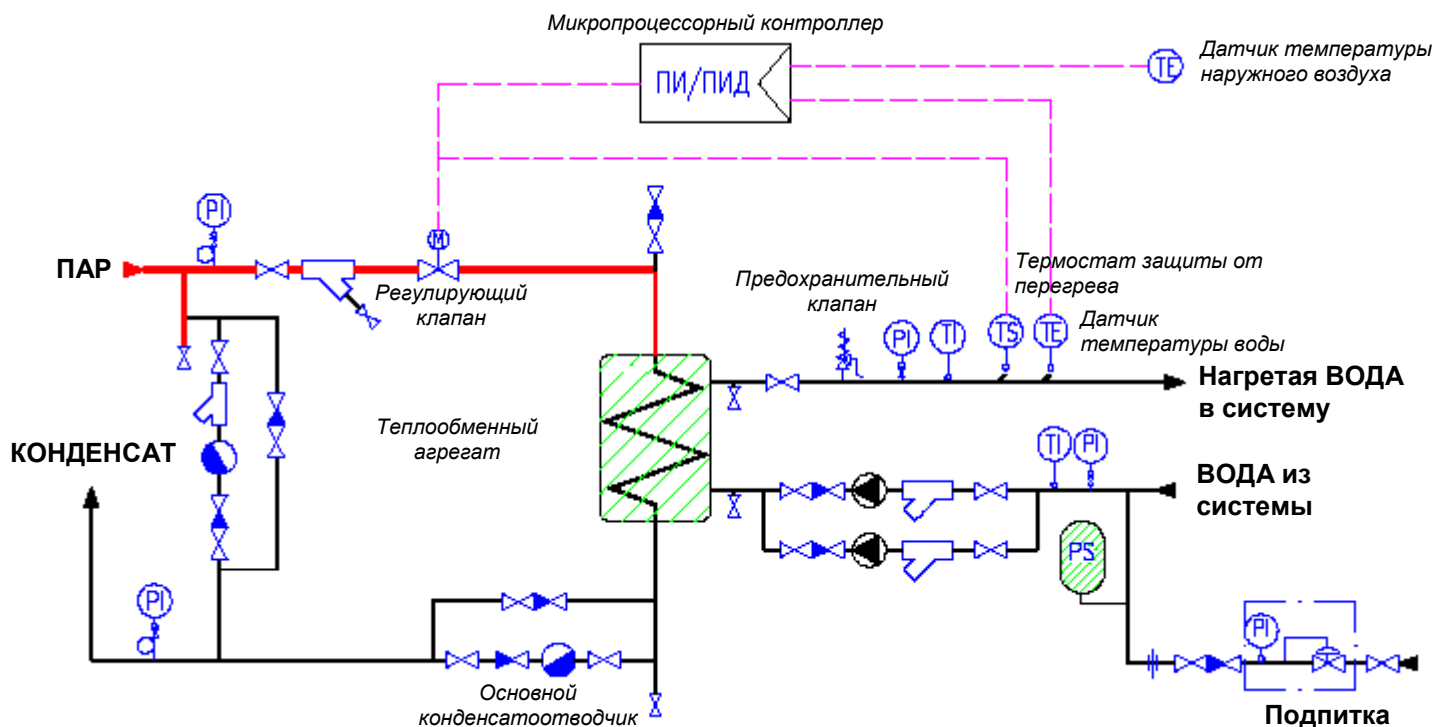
Микропроцессорный контроллер

ПИ/ПИД

Датчик температуры наружного воздуха

TE

PI

M

ПАР

Регулирующий клапан

Предохранительный клапан

Термостат защиты от перегрева

PI

TI

TS

TE

Датчик температуры воды

Нагретая ВОДА в систему

Теплообменный агрегат

КОНДЕНСАТ

TI

PI

ВОДА из системы

PS

PI

PI

Основной конденсатоотводчик

Подпитка